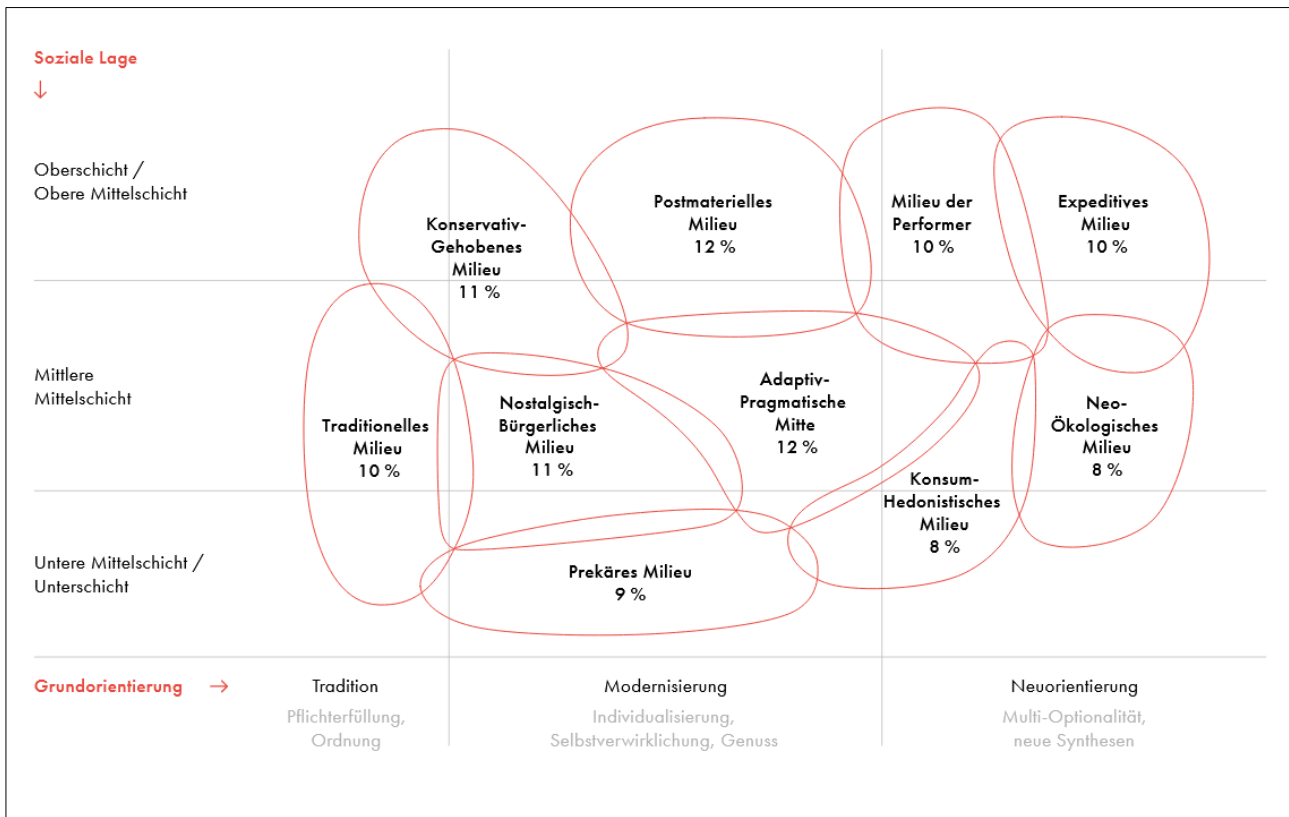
Soziale Lage
↓

Oberschicht / Obere Mittelschicht

Mittlere Mittelschicht

Untere Mittelschicht / Unterschicht

Konservativ-Gehobenes Milieu
11 %

Postmaterielles Milieu
12 %

Milieu der Performer
10 %

Expeditives Milieu
10 %

Traditionelles Milieu
10 %

Nostalgisch-Bürgerliches Milieu
11 %

Adaptiv-Pragmatische Mitte
12 %

Neo-Ökologisches Milieu
8 %

Konsum-Hedonistisches Milieu
8 %

Prekäres Milieu
9 %

Grundorientierung →

Tradition
Pflichterfüllung, Ordnung

Modernisierung
Individualisierung, Selbstverwirklichung, Genuss

Neuorientierung
Multi-Optionalität, neue Synthesen